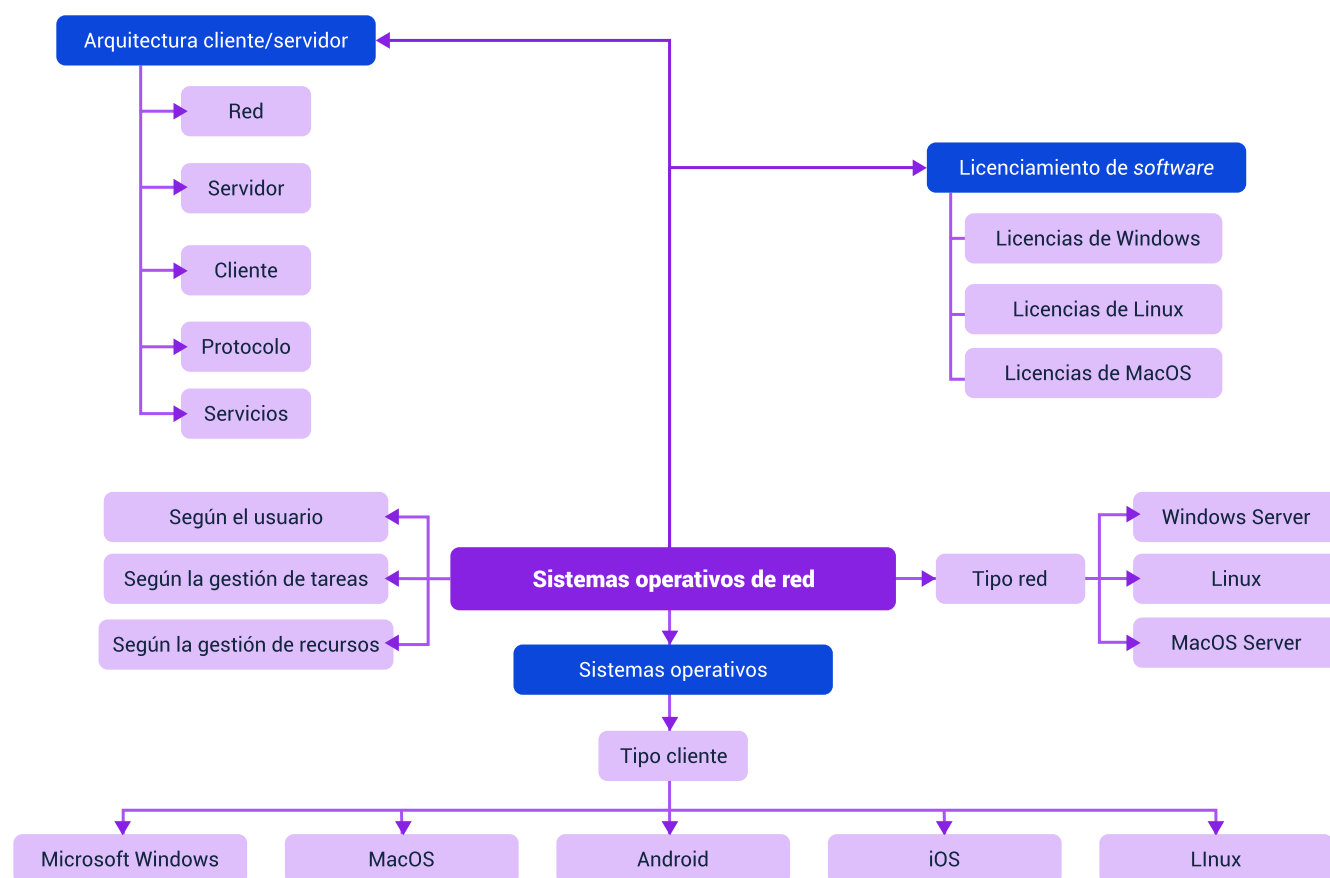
Arquitectura cliente/servidor

Red

Servidor

Cliente

Protocolo

Servicios

Licenciamiento de *software*

Licencias de Windows

Licencias de Linux

Licencias de MacOS

Según el usuario

Según la gestión de tareas

Según la gestión de recursos

Sistemas operativos de red

Tipo red

Windows Server

Linux

MacOS Server

Sistemas operativos

Tipo cliente

Microsoft Windows

MacOS

Android

iOS

LInux